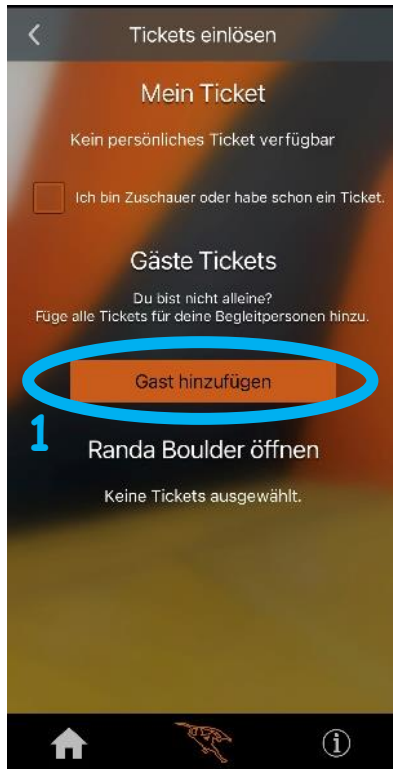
Tickets einlösen

Mein Ticket

Kein persönliches Ticket verfügbar

Ich bin Zuschauer oder habe schon ein Ticket.

Gäste Tickets

Du bist nicht alleine?
Füge alle Tickets für deine Begleitpersonen hinzu.

Gast hinzufügen

1

Randa Boulder öffnen

Keine Tickets ausgewählt.